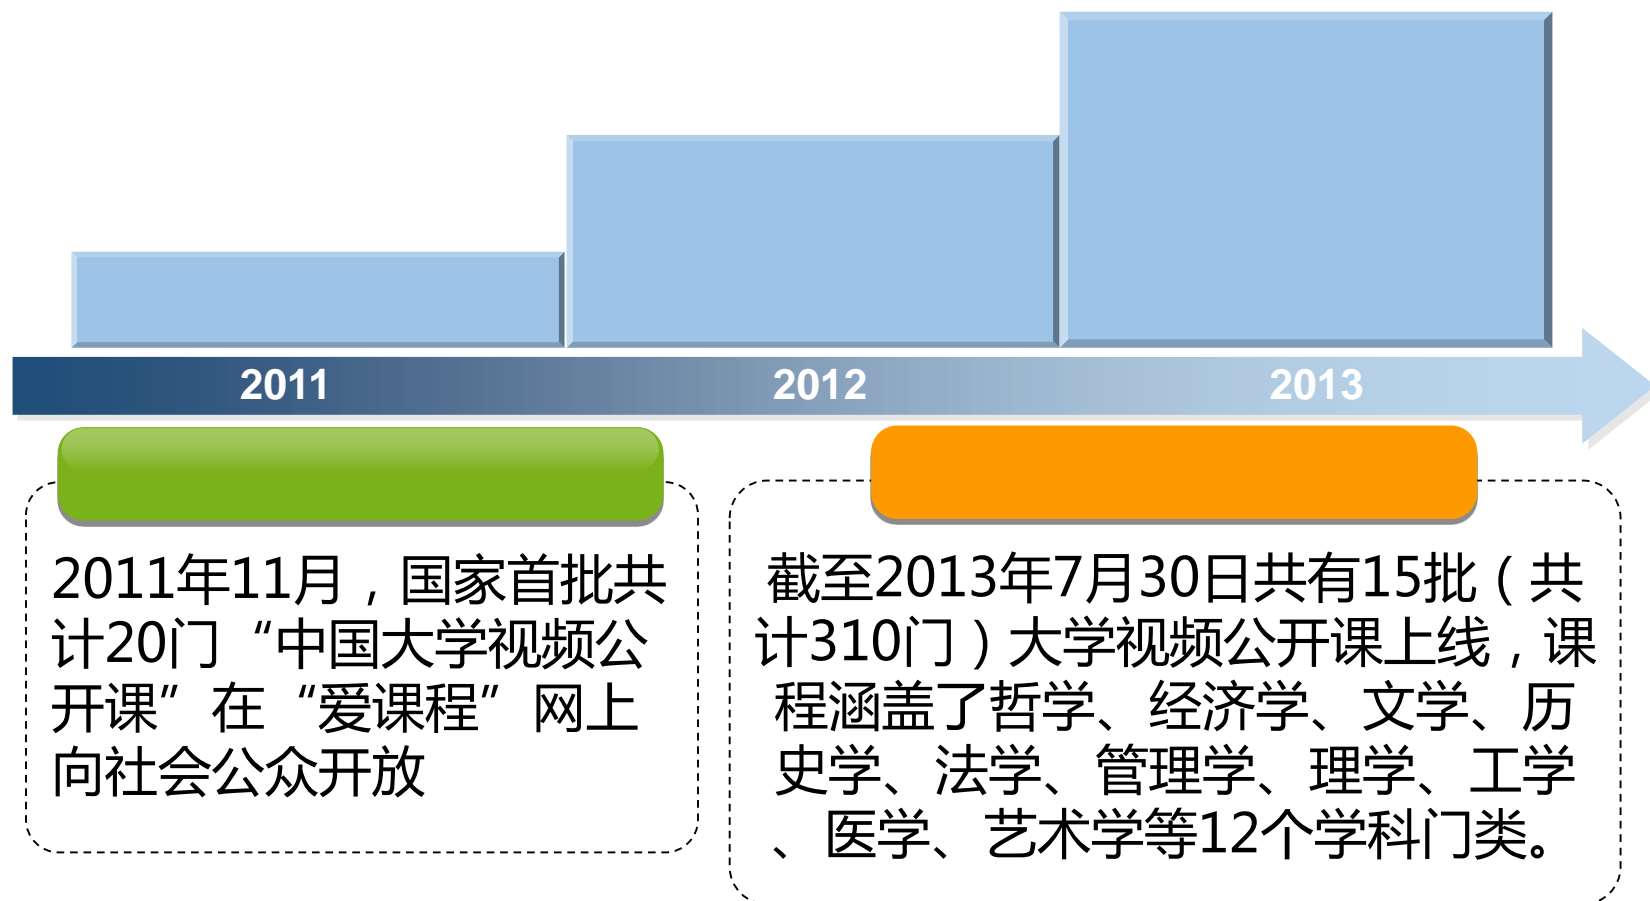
2011

2012

2013

2011年11月，国家首批共计20门“中国大学视频公开课”在“爱课程”网上向社会公众开放

截至2013年7月30日共有15批（共计310门）大学视频公开课上线，课程涵盖了哲学、经济学、文学、历史学、法学、管理学、理学、工学、医学、艺术学等12个学科门类。